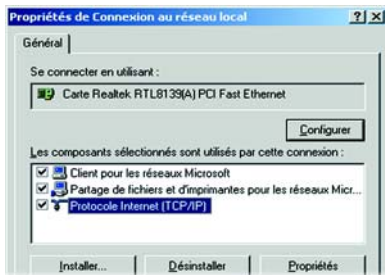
Propriétés de Connexion au réseau local ? X

Général

Se connecter en utilisant :

Carte Realtek RTL8139(A) PCI Fast Ethernet

Configurer

Les composants sélectionnés sont utilisés par cette connexion :

Client pour les réseaux Microsoft
Partage de fichiers et d'imprimantes pour les réseaux Micr...
Protocole Internet (TCP/IP)

Installer... Désinstaller Propriétés